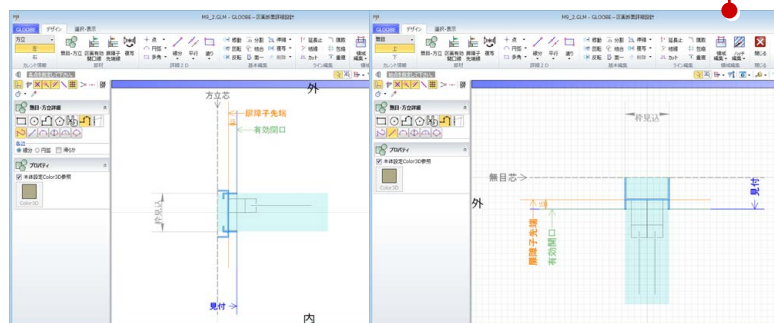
M9_2.GLM - GLOOBE - 区画断面詳細設計

GLOOBE デザイン 選択・表示

方立

左

右

カレント情報

無目・方立 区画有効開口線 扉障子先端線 建号

部材

点 円弧 多角 補助 平行 線分

詳細2D

移動 複写 回転 分割 結合 反転 伸縮 切断 削除

基本編集

延長止 カット 面取 寸法

ライン編集

外

方立芯

扉障子先端

有効開口

無目・方立詳細

プロパティ

本体設定Color3D参照

見付

内

M9_2.GLM - GLOOBE - 区画断面詳細設計

GLOOBE デザイン 選択・表示

上

下

カレント情報

無目・方立 区画有効開口線 扉障子先端線 建号

部材

詳細2D

基本編集

ライン編集

領域編集 ハッチ編集

領域編集

閉じる

閉じる

見込

無目芯

外

扉障子先端

有効開口

見付

無目・方立詳細

プロパティ

本体設定Color3D参照